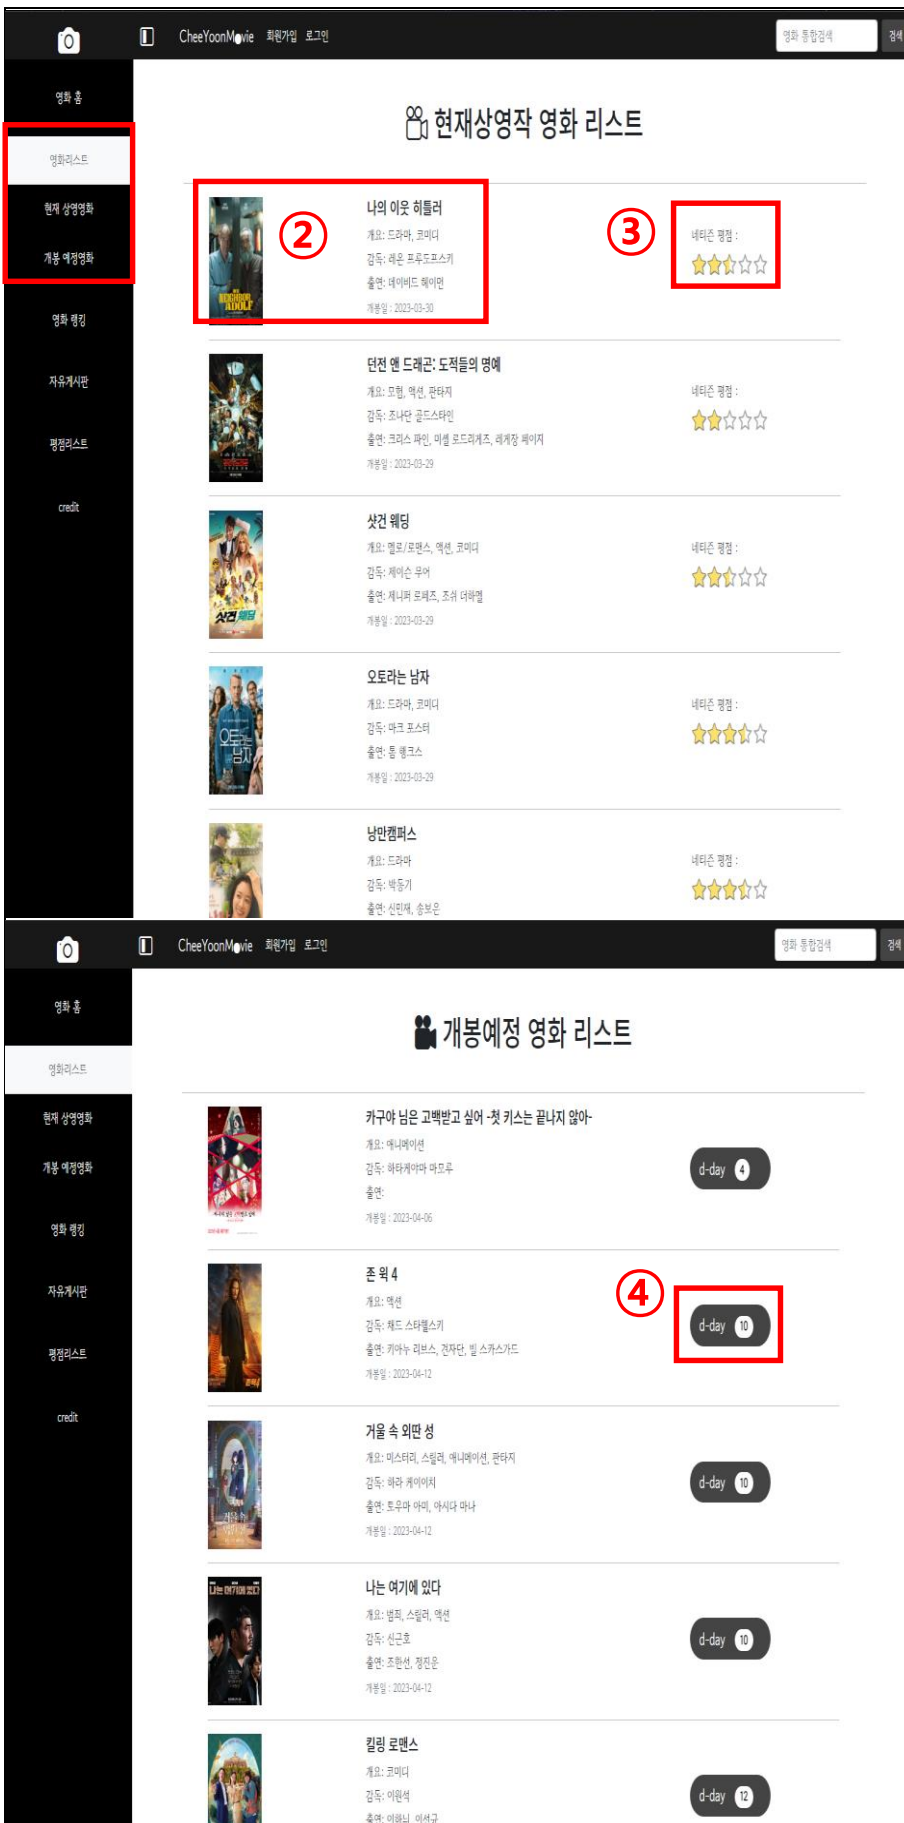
CheeYoonMovie 회원가입 로그인
영화 통합검색 검색

영화 홈
영화리스트
현재 상영영화
개봉 예정영화
영화 랭킹
자유게시판
평점리스트
credit

현재상영작 영화 리스트

②

나의 이웃 히틀러
개요: 드라마, 코미디
감독: 레온 프루도프스키
출연: 데이비드 헤이먼
개봉일 : 2023-03-30

③
네티즌 평점 :

던전 앤 드래곤: 도적들의 명예
개요: 모험, 액션, 판타지
감독: 조나단 골드스타인
출연: 크리스 파인, 미셸 로드리게즈, 레게장 페이지
개봉일 : 2023-03-29
네티즌 평점 :

샷건 웨딩
개요: 멜로/로맨스, 액션, 코미디
감독: 제이슨 무어
출연: 제니퍼 로페즈, 조쉬 더하멜
개봉일 : 2023-03-29
네티즌 평점 :

오토라는 남자
개요: 드라마, 코미디
감독: 마크 포스터
출연: 톰 행크스
개봉일 : 2023-03-29
네티즌 평점 :

낭만캠퍼스
개요: 드라마
감독: 박동기
출연: 신민재, 송보은
네티즌 평점 :

CheeYoonMovie 회원가입 로그인
영화 통합검색 검색

영화 홈
영화리스트
현재 상영영화
개봉 예정영화
영화 랭킹
자유게시판
평점리스트
credit

개봉예정 영화 리스트

카구야 님은 고백받고 싶어 -첫 키스는 끝나지 않아-
개요: 애니메이션
감독: 하타케야마 마모루
출연:
개봉일 : 2023-04-06
d-day 4

존 윅 4
개요: 액션
감독: 채드 스타헬스키
출연: 키아누 리브스, 견자단, 빌 스카스가드
개봉일 : 2023-04-12
④
d-day 10

거울 속 외딴 성
개요: 미스터리, 스릴러, 애니메이션, 판타지
감독: 하라 케이이치
출연: 토우마 아미, 아시다 마나
개봉일 : 2023-04-12
d-day 10

나는 여기에 있다
개요: 범죄, 스릴러, 액션
감독: 신근호
출연: 조한선, 정진운
개봉일 : 2023-04-12
d-day 10

킬링 로맨스
개요: 코미디
감독: 이원석
출연: 이하늬, 이선균
d-day 12